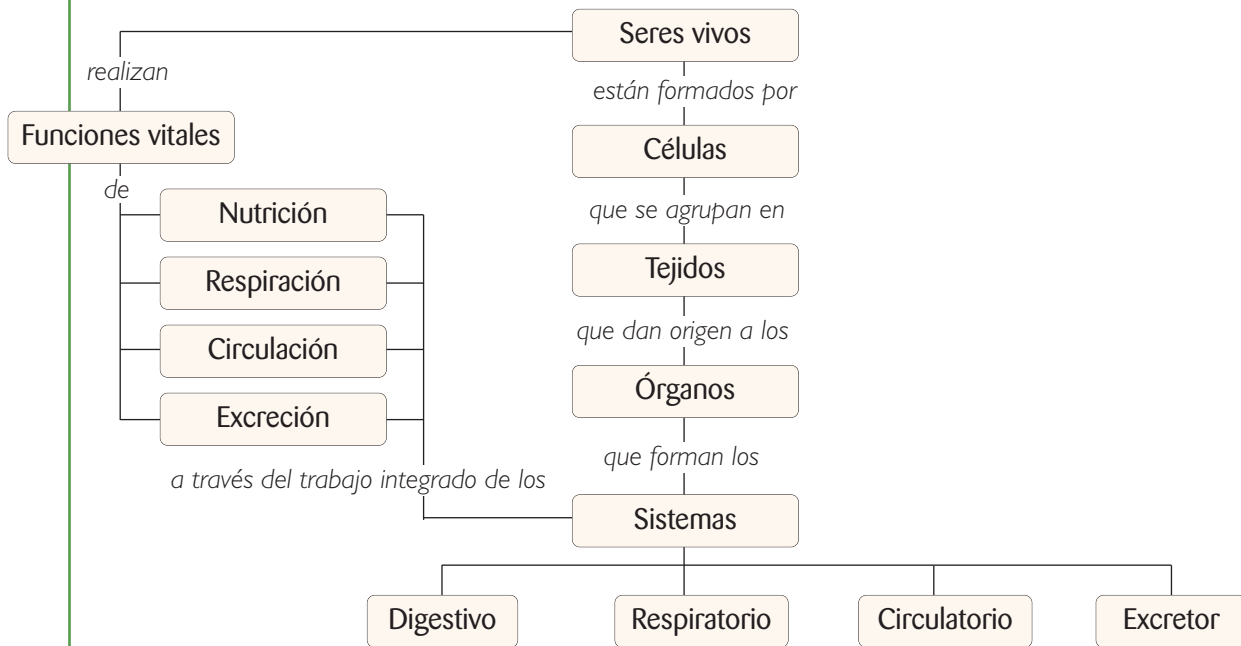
Seres vivos

realizan

Funciones vitales

de

Nutrición

Respiración

Circulación

Excreción

están formados por

Células

que se agrupan en

Tejidos

que dan origen a los

Órganos

que forman los

a través del trabajo integrado de los

Sistemas

Digestivo

Respiratorio

Circulatorio

Excretor